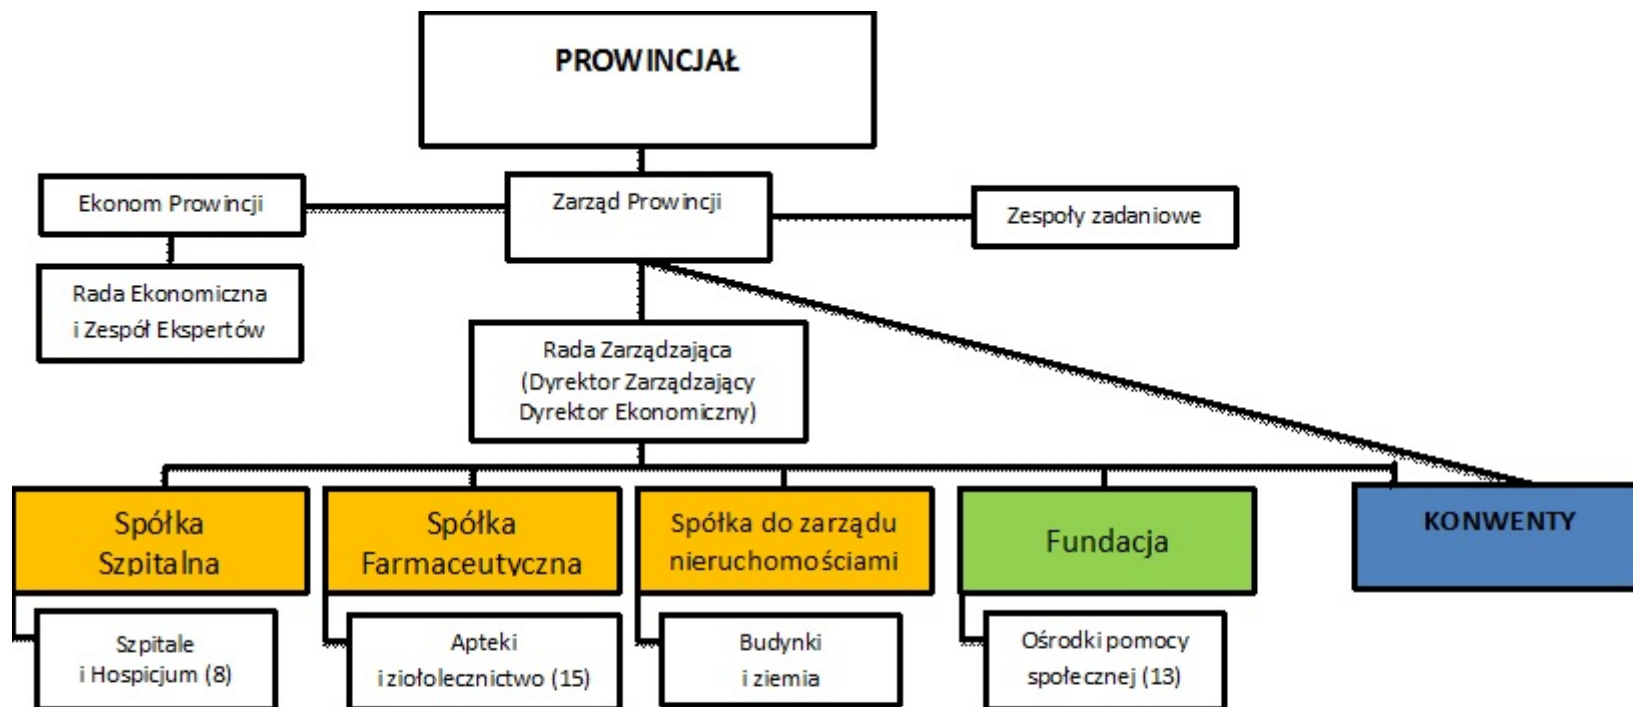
PROWINCJAŁ

Ekonom Prowincji

Zarząd Prowincji

Zespoły zadaniowe

Rada Ekonomiczna i Zespół Ekspertów

Rada Zarządzająca (Dyrektor Zarządzający Dyrektor Ekonomiczny)

Spółka Szpitalna

Spółka Farmaceutyczna

Spółka do zarządu nieruchomościami

Fundacja

KONWENTY

Szpitale i Hospicjum (8)

Apteki i ziołolecznictwo (15)

Budynki i ziemia

Ośrodki pomocy społecznej (13)